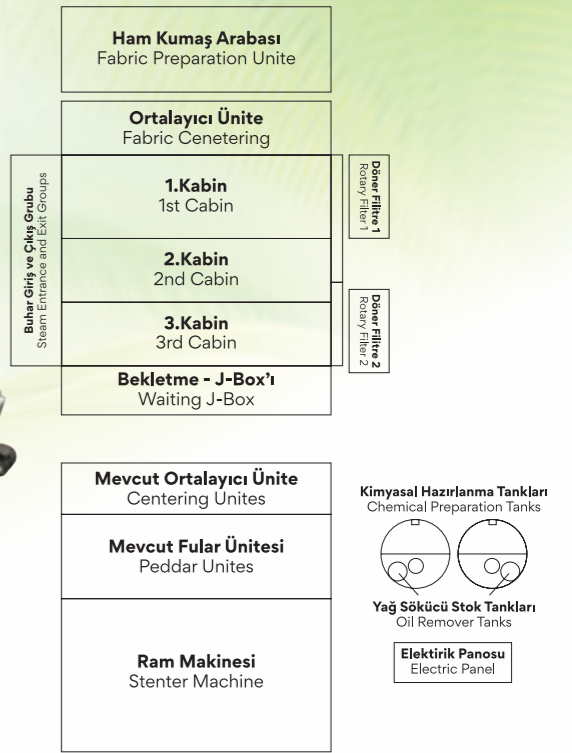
**Ham Kumaş Arabası**
Fabric Preparation Unite

**Ortalayıcı Ünite**
Fabric Cenetering

**Buhar Giriş ve Çıkış Grubu**
Steam Entrance and Exit Groups

**1.Kabin**
1st Cabin

**Döner Filtre 1**
Rotary Filter 1

**2.Kabin**
2nd Cabin

**3.Kabin**
3rd Cabin

**Döner Filtre 2**
Rotary Filter 2

**Bekletme - J-Box'ı**
Waiting J-Box

**Mevcut Ortalayıcı Ünite**
Centering Unites

**Mevcut Fular Ünitesi**
Peddar Unites

**Ram Makinesi**
Stenter Machine

**Kimyasal Hazırlanma Tankları**
Chemical Preparation Tanks

**Yağ Sökücü Stok Tankları**
Oil Remover Tanks

**Elektirik Panosu**
Electric Panel